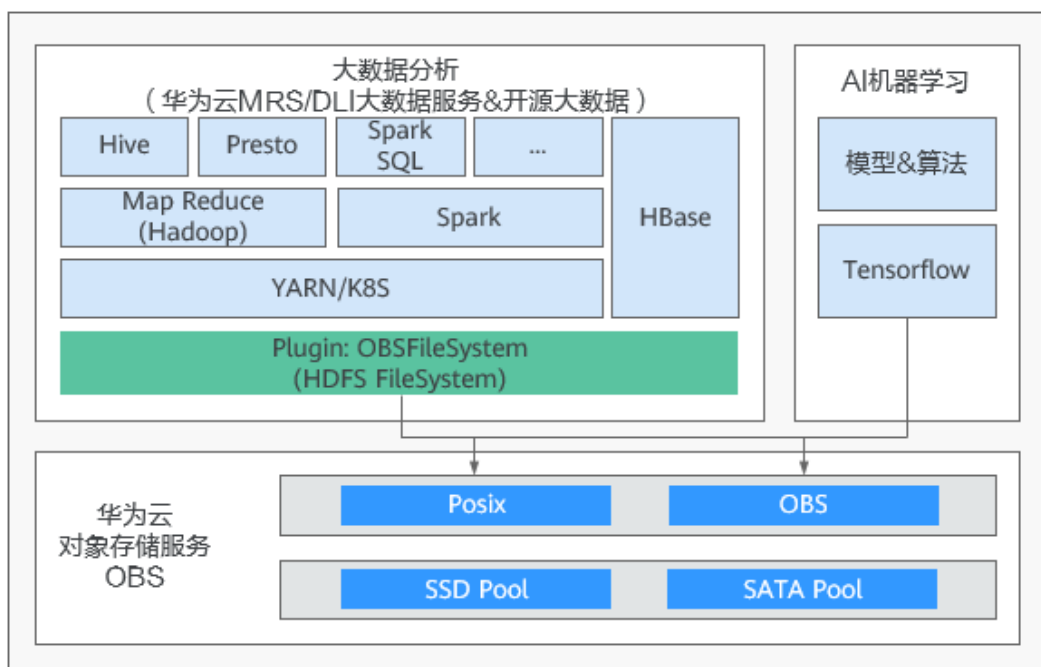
大数据分析
（华为云MRS/DLI大数据服务&开源大数据）

Hive

Presto

Spark SQL

...

HBase

Map Reduce (Hadoop)

Spark

YARN/K8S

Plugin: OBSFileSystem (HDFS FileSystem)

AI机器学习

模型&算法

Tensorflow

华为云
对象存储服务
OBS

Posix

OBS

SSD Pool

SATA Pool